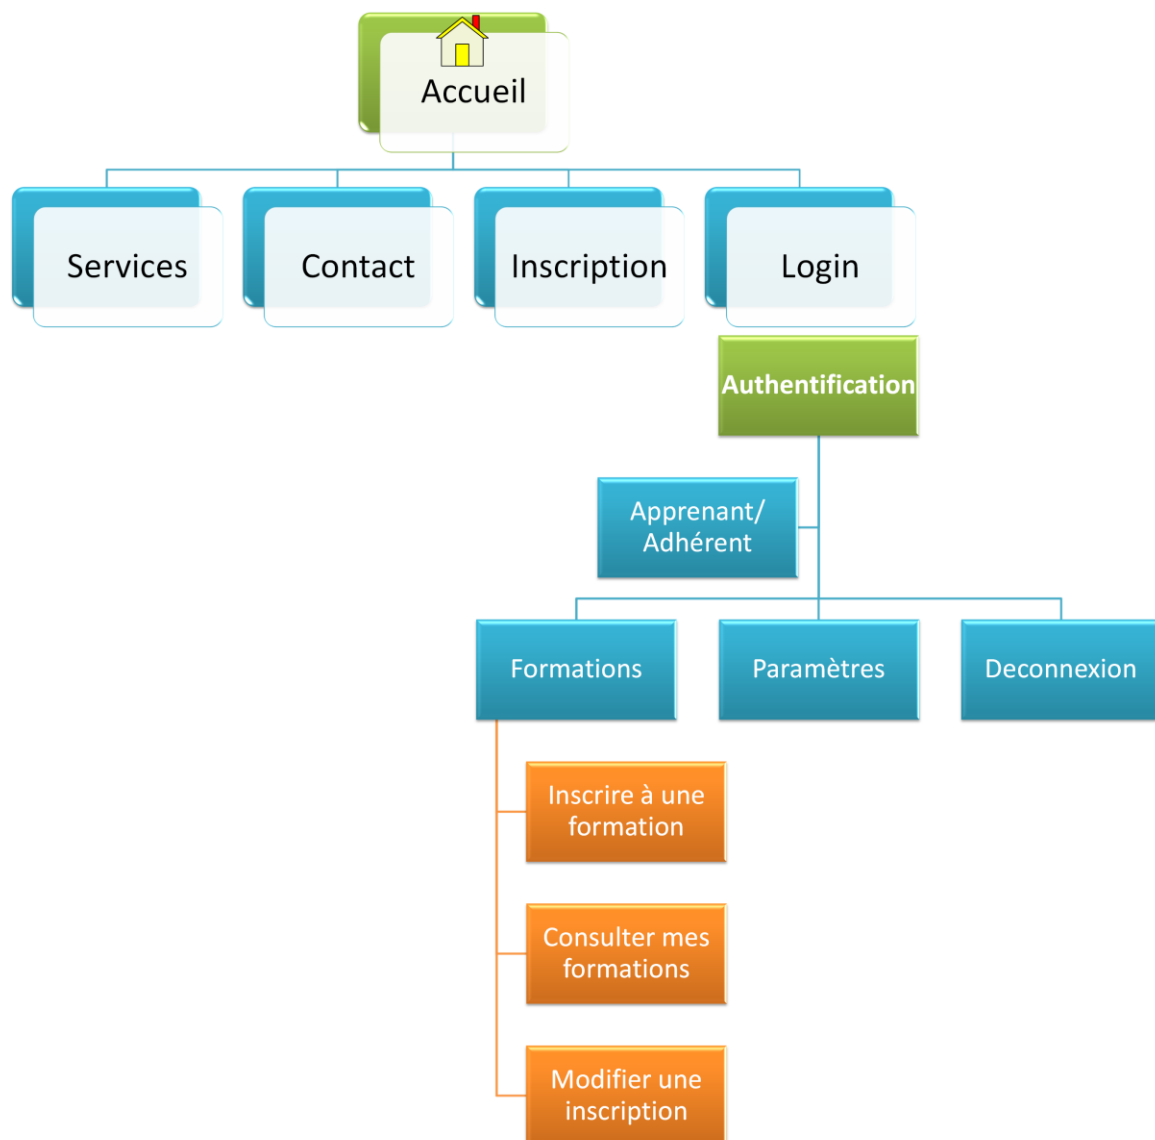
Accueil

Services

Contact

Inscription

Login

Authentification

Apprenant/ Adhérent

Formations

Paramètres

Deconnexion

Inscrire à une formation

Consulter mes formations

Modifier une inscription